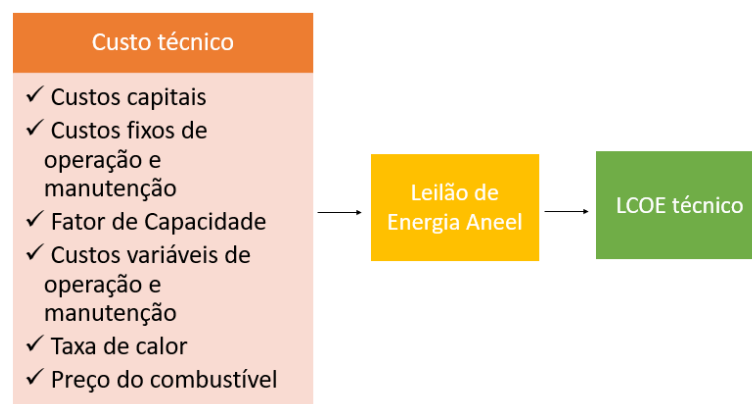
Custo técnico

✓ Custos capitais
✓ Custos fixos de operação e manutenção
✓ Fator de Capacidade
✓ Custos variáveis de operação e manutenção
✓ Taxa de calor
✓ Preço do combustível

Leilão de Energia Aneel

LCOE técnico